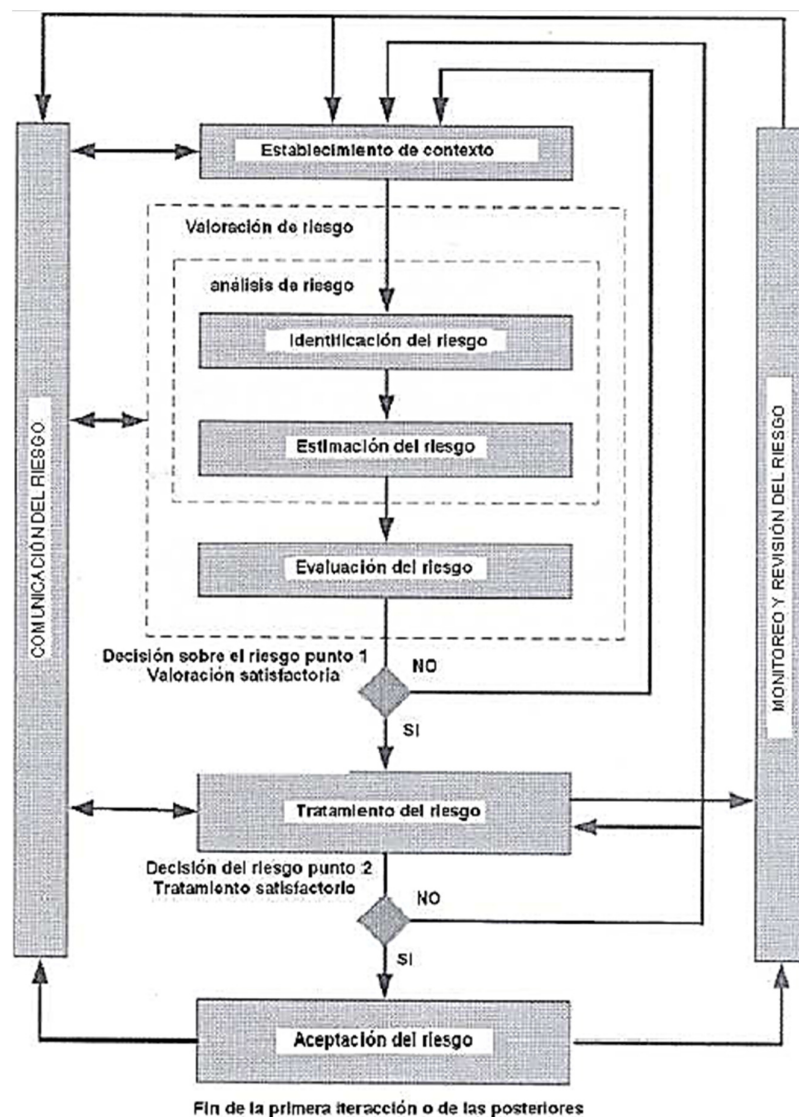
Establecimiento de contexto

Valoración de riesgo

análisis de riesgo

Identificación del riesgo

Estimación del riesgo

Evaluación del riesgo

COMUNICACIÓN DEL RIESGO

MONITOREO Y REVISIÓN DEL RIESGO

Decisión sobre el riesgo punto 1
Valoración satisfactoria

NO

SI

Tratamiento del riesgo

Decisión del riesgo punto 2
Tratamiento satisfactorio

NO

SI

Aceptación del riesgo

Fin de la primera iteracción o de las posteriores